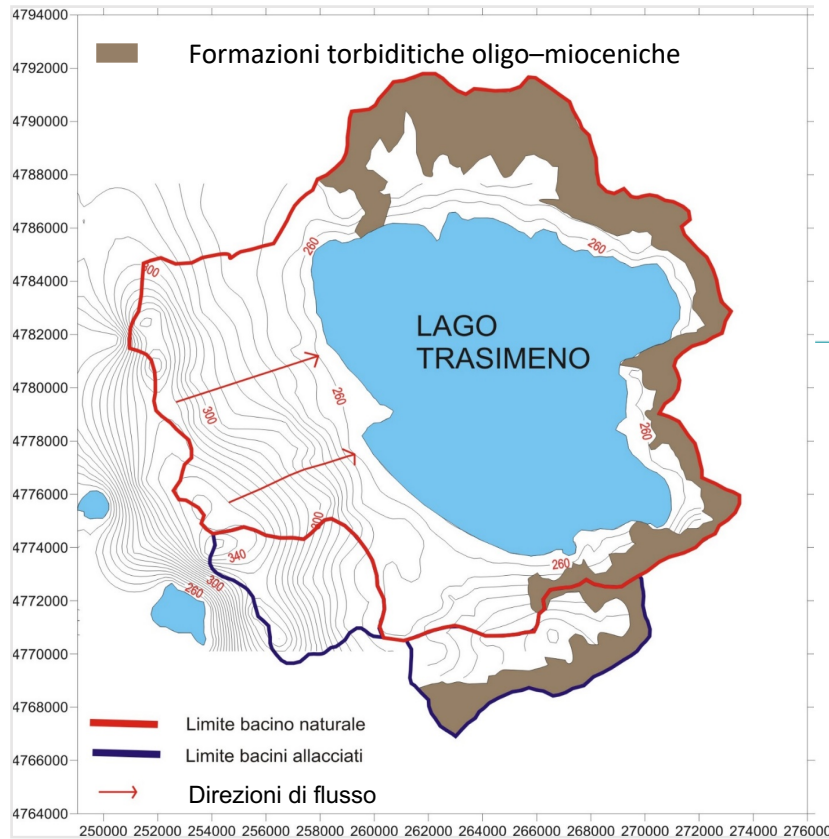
4794000
4792000
4790000
4788000
4786000
4784000
4782000
4780000
4778000
4776000
4774000
4772000
4770000
4768000
4766000
4764000

Formazioni torbiditiche oligo–mioceniche

LAGO TRASIMENO

260
260
300
300
260
260
260
300
340
300
260

Limite bacino naturale
Limite bacini allacciati
Direzioni di flusso

250000 252000 254000 256000 258000 260000 262000 264000 266000 268000 270000 272000 274000 276000